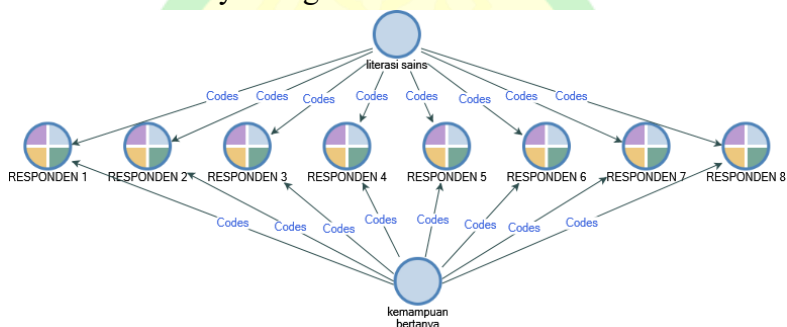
literasi sains

Codes Codes Codes Codes Codes Codes Codes Codes

RESPONDEN 1 RESPONDEN 2 RESPONDEN 3 RESPONDEN 4 RESPONDEN 5 RESPONDEN 6 RESPONDEN 7 RESPONDEN 8

Codes Codes Codes Codes Codes Codes Codes Codes

kemampuan bertanya